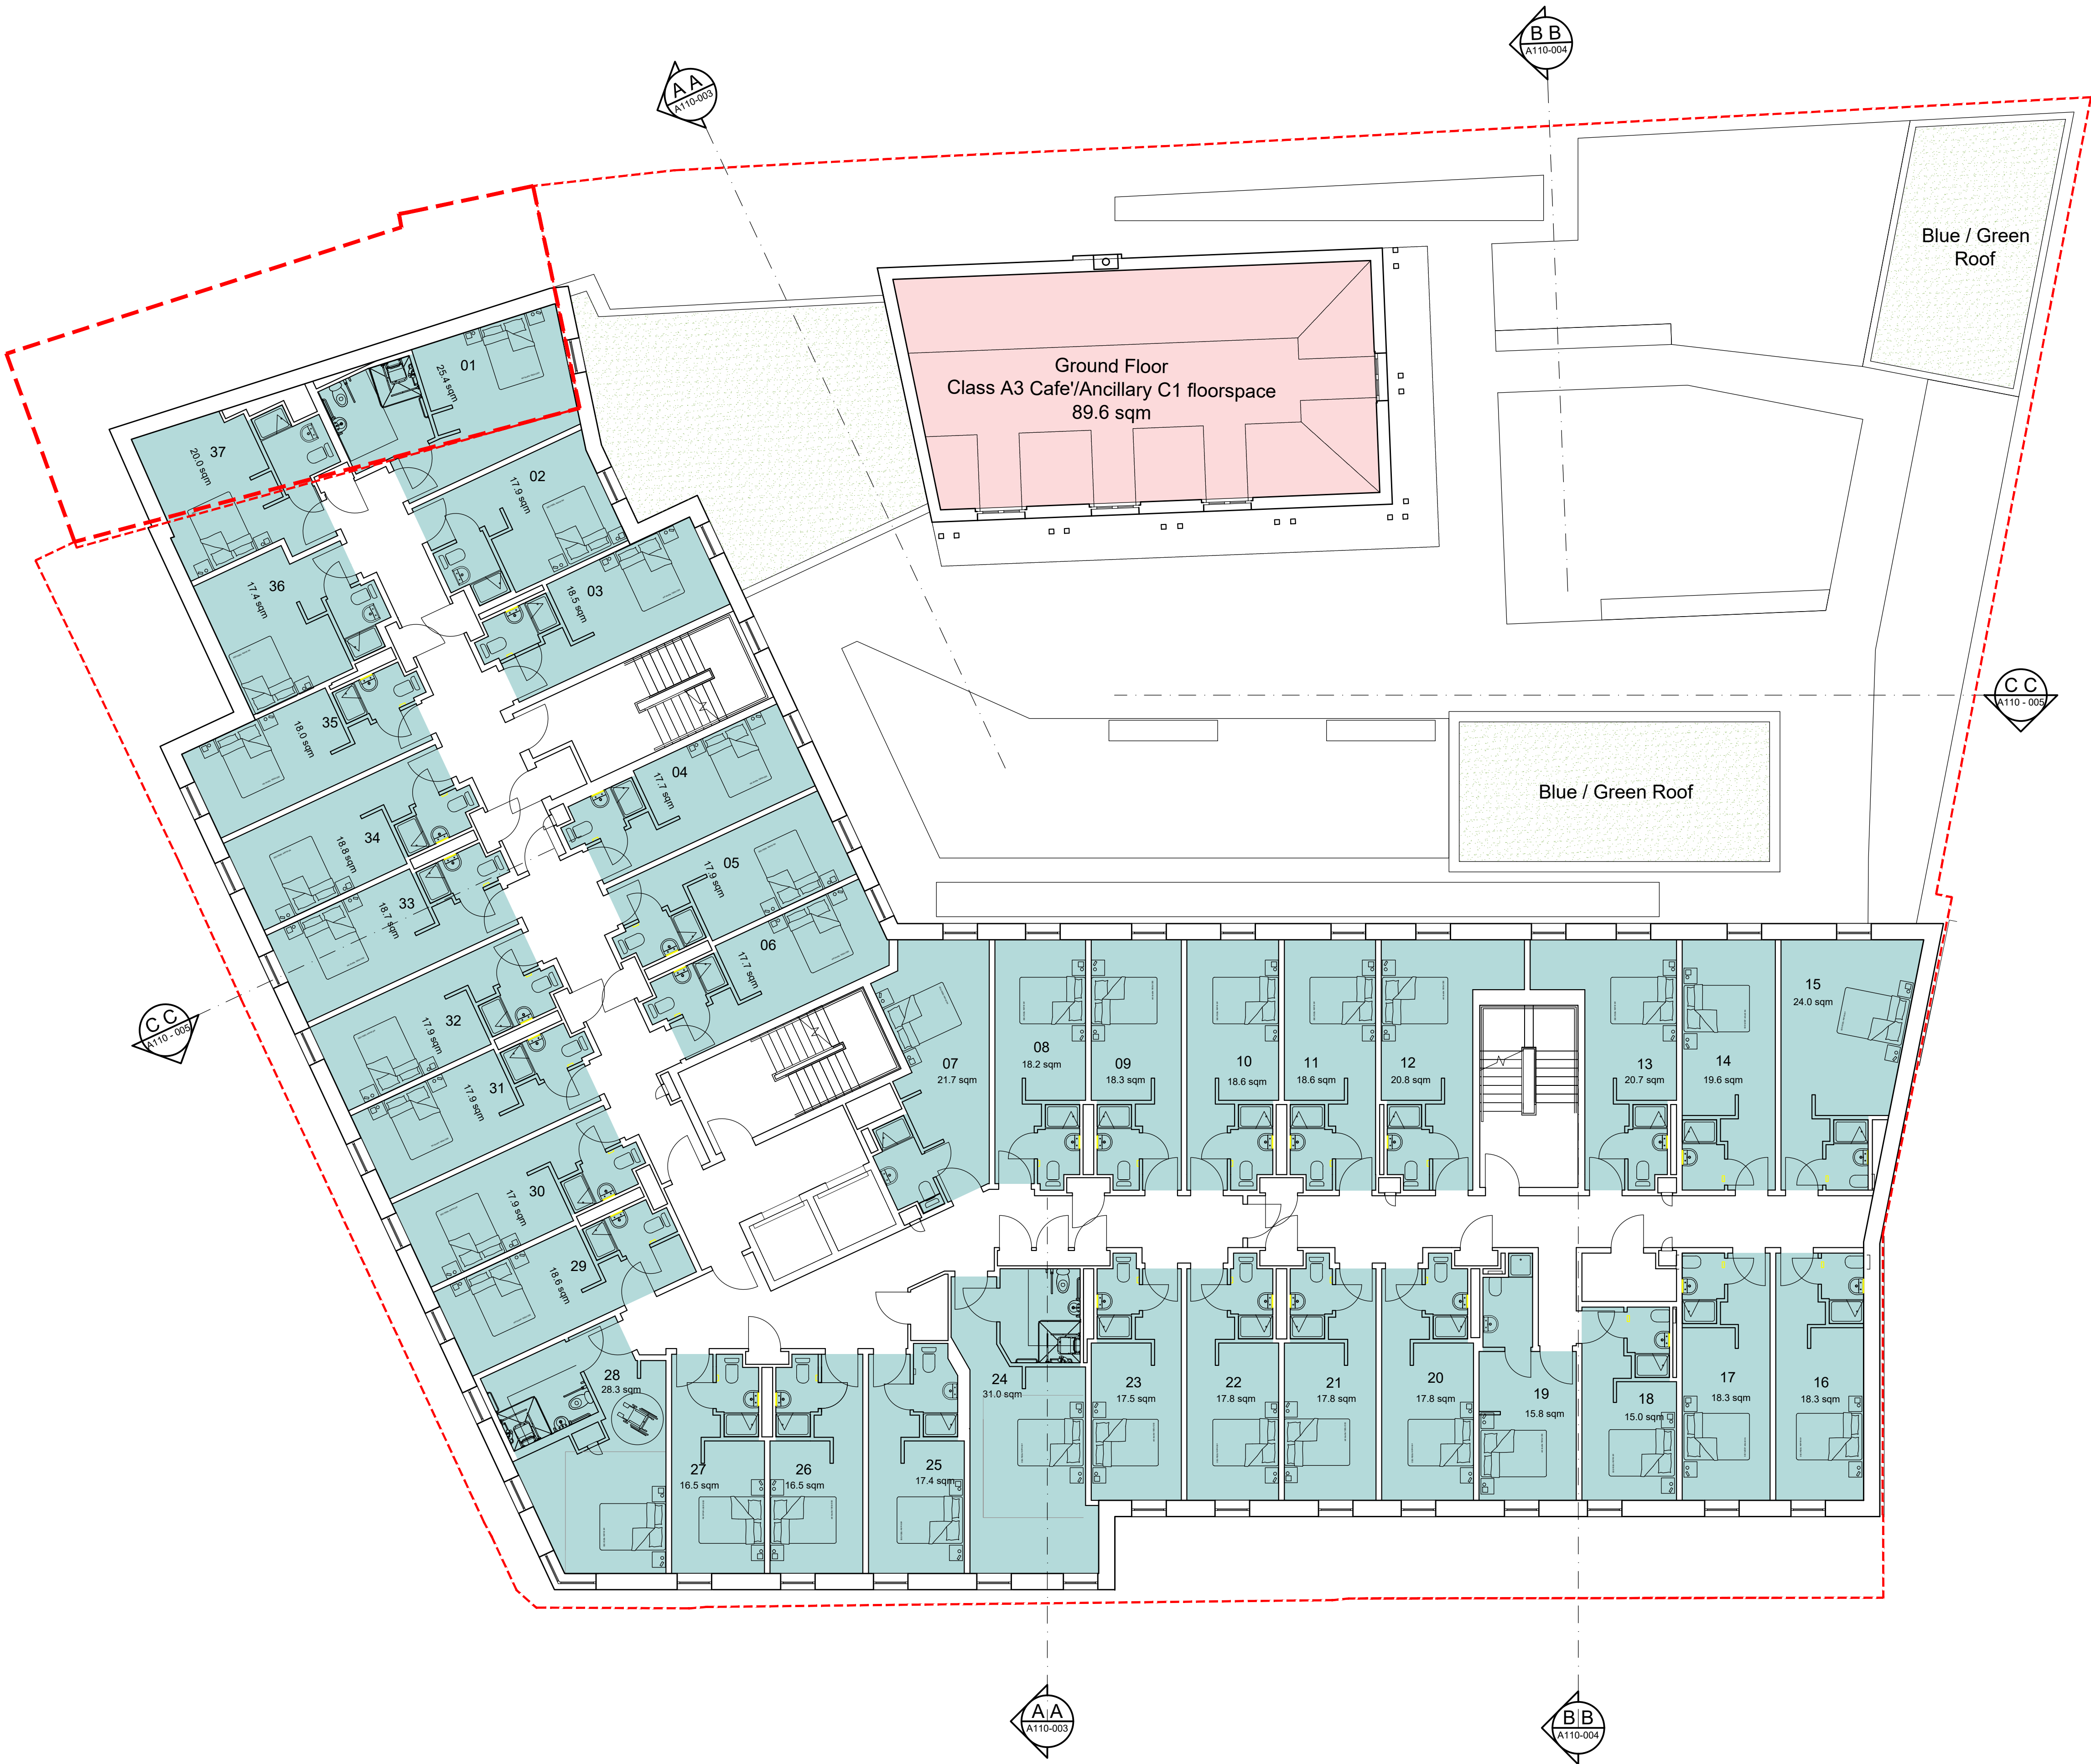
B B
A110-004

A A
A110-003

Blue / Green Roof

Ground Floor
Class A3 Cafe'/Ancillary C1 floorspace
89.6 sqm

01
25.4 sqm

37
20.0 sqm

02
17.9 sqm

03
18.5 sqm

36
17.4 sqm

35
18.0 sqm

04
17.7 sqm

C C
A110 - 005

Blue / Green Roof

34
18.8 sqm

05
17.9 sqm

33
18.7 sqm

06
17.7 sqm

C C
A110 - 005

32
17.9 sqm

31
17.9 sqm

07
21.7 sqm

08
18.2 sqm

09
18.3 sqm

10
18.6 sqm

11
18.6 sqm

12
20.8 sqm

13
20.7 sqm

14
19.6 sqm

15
24.0 sqm

30
17.9 sqm

29
18.6 sqm

28
28.3 sqm

27
16.5 sqm

26
16.5 sqm

25
17.4 sqm

24
31.0 sqm

23
17.5 sqm

22
17.8 sqm

21
17.8 sqm

20
17.8 sqm

19
15.8 sqm

18
15.0 sqm

17
18.3 sqm

16
18.3 sqm

A A
A110-003

B B
A110-004